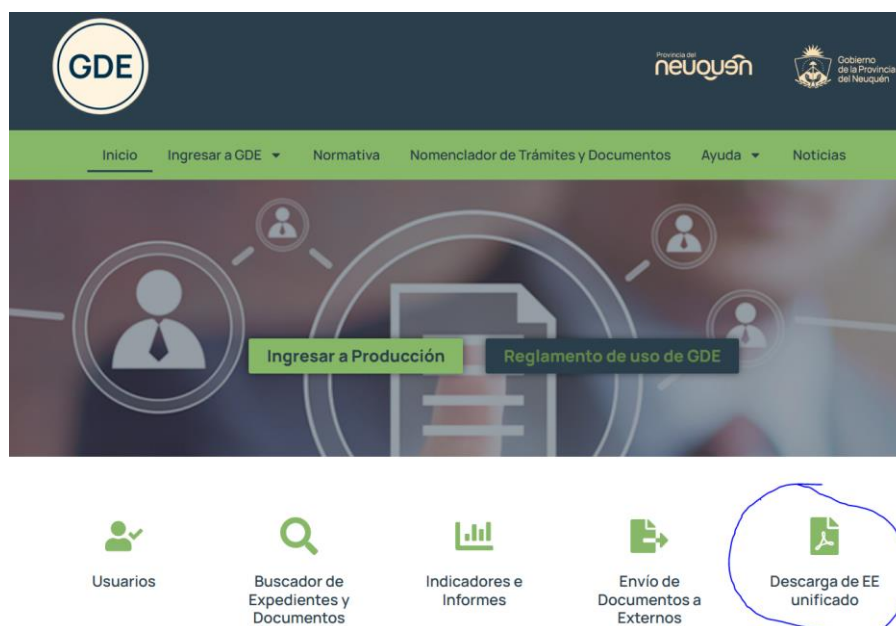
GDE

Provincia del
neuquén

Gobierno
de la Provincia
del Neuquén

Inicio Ingresar a GDE Normativa Nomenclador de Trámites y Documentos Ayuda Noticias

Ingresar a Producción

Reglamento de uso de GDE

Usuarios

Buscador de Expedientes y Documentos

Indicadores e Informes

Envío de Documentos a Externos

Descarga de EE unificado